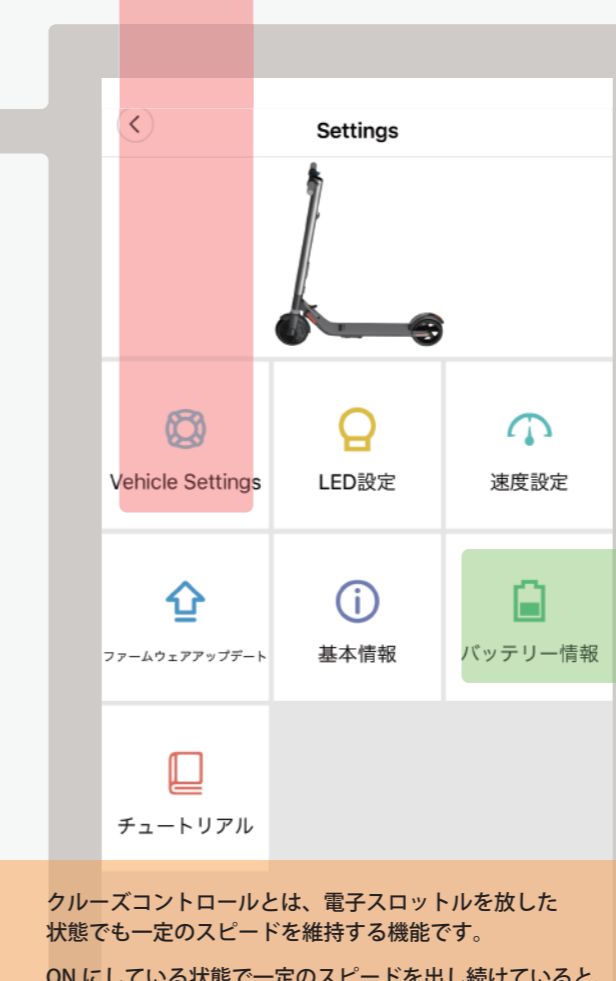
Settings

Vehicle Settings

LED設定

速度設定

ファームウェアアップデート

基本情報

バッテリー情報

チュートリアル

クルーズコントロールとは、電子スロットルを放した状態でも一定のスピードを維持する機能です。

ON にしている状態で一定のスピードを出し続けていると